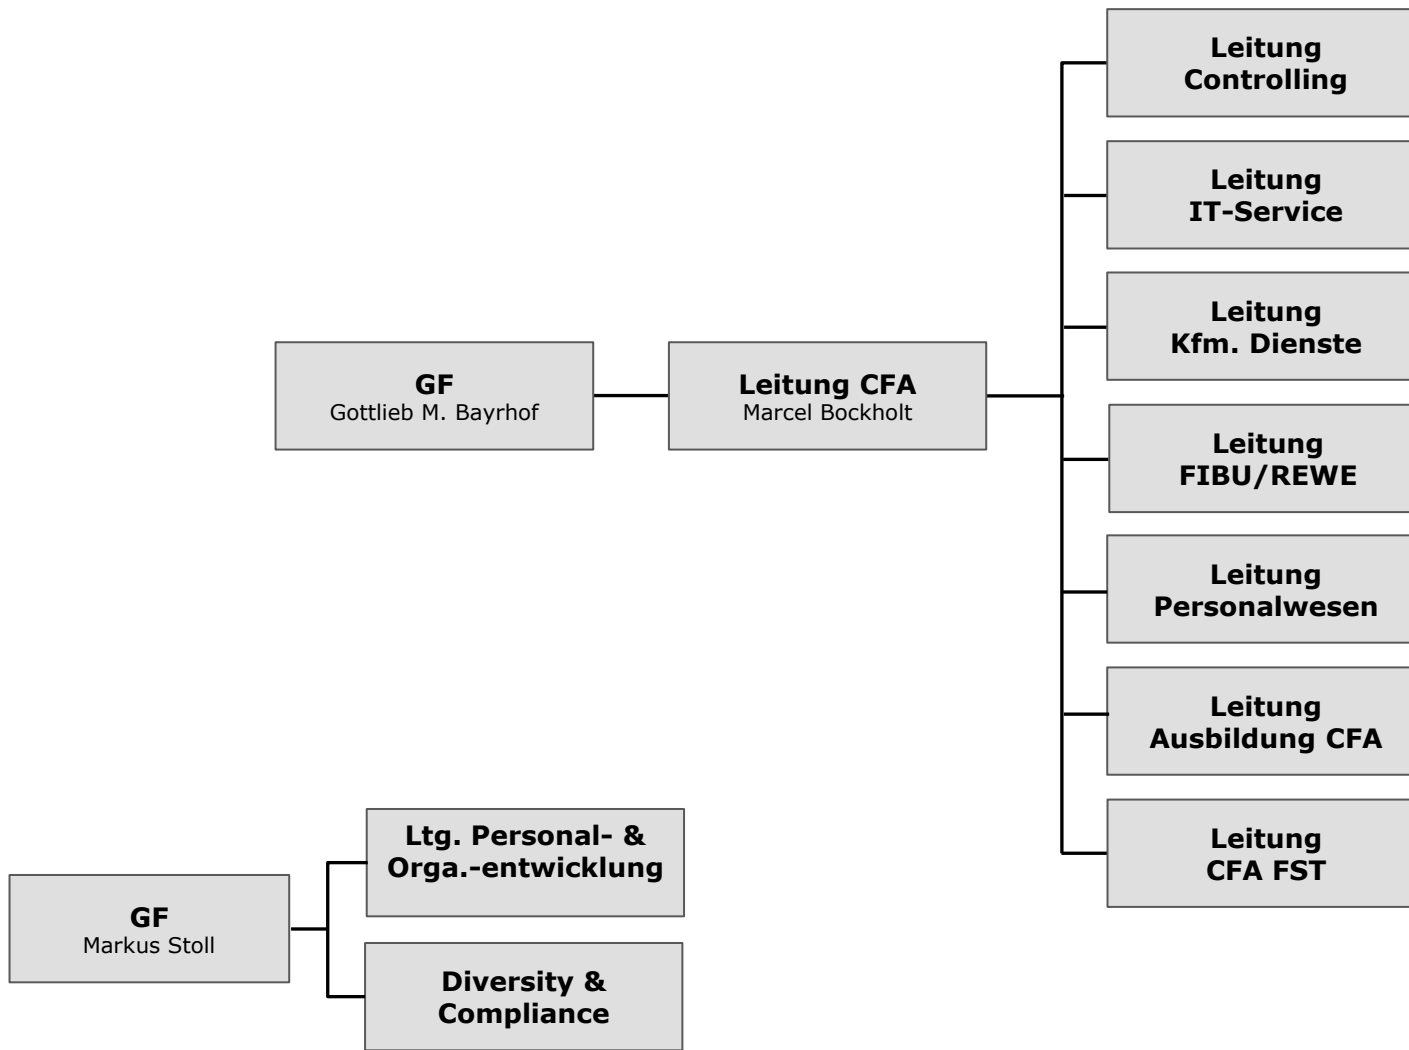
GF
Gottlieb M. Bayrhof

Leitung CFA
Marcel Bockholt

Leitung Controlling

Leitung IT-Service

Leitung Kfm. Dienste

Leitung FIBU/REWE

Leitung Personalwesen

Leitung Ausbildung CFA

Leitung CFA FST

GF
Markus Stoll

Ltg. Personal- & Orga.-entwicklung

Diversity & Compliance